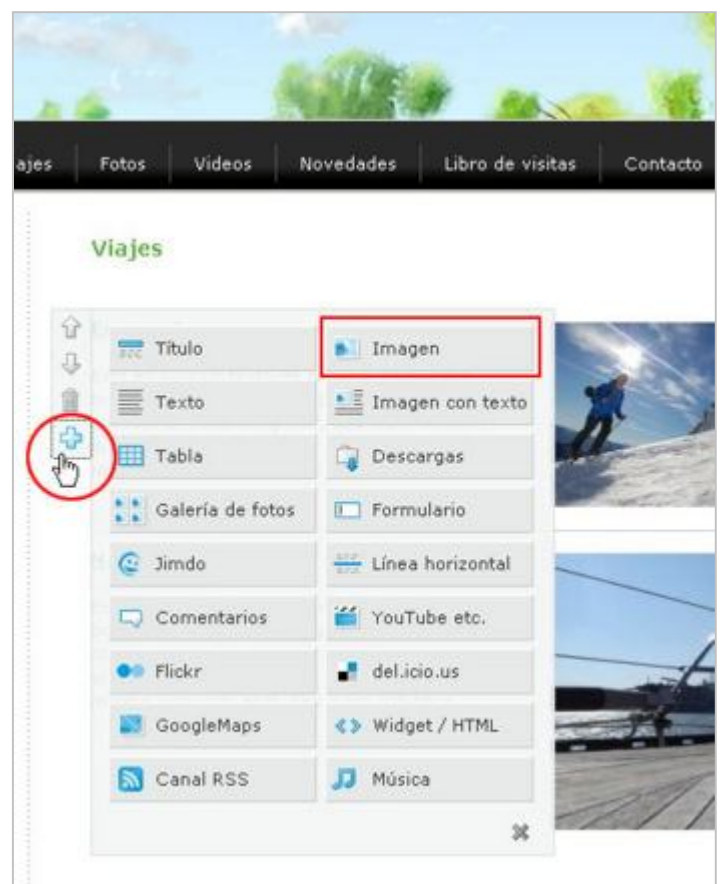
ajes | Fotos | Videos | Novedades | Libro de visitas | Contacto

Viajes

Título
Imagen
Texto
Imagen con texto
Tabla
Descargas
Galería de fotos
Formulario
Jimdo
Línea horizontal
Comentarios
YouTube etc.
Flickr
del.icio.us
GoogleMaps
Widget / HTML
Canal RSS
Música